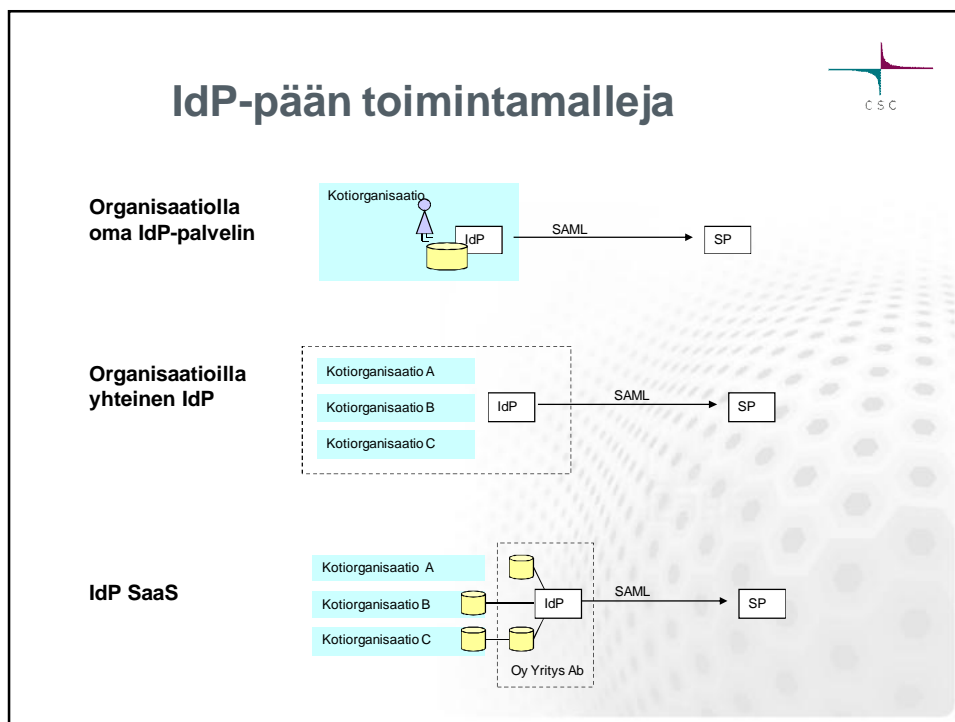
IdP-pään toimintamalleja

CSC

Organisaatiolla oma IdP-palvelin

Kotiorganisaatio

IdP

SAML

SP

Organisaatioilla yhteinen IdP

Kotiorganisaatio A

Kotiorganisaatio B

Kotiorganisaatio C

IdP

SAML

SP

IdP SaaS

Kotiorganisaatio A

Kotiorganisaatio B

Kotiorganisaatio C

IdP

SAML

SP

Oy Yritys Ab